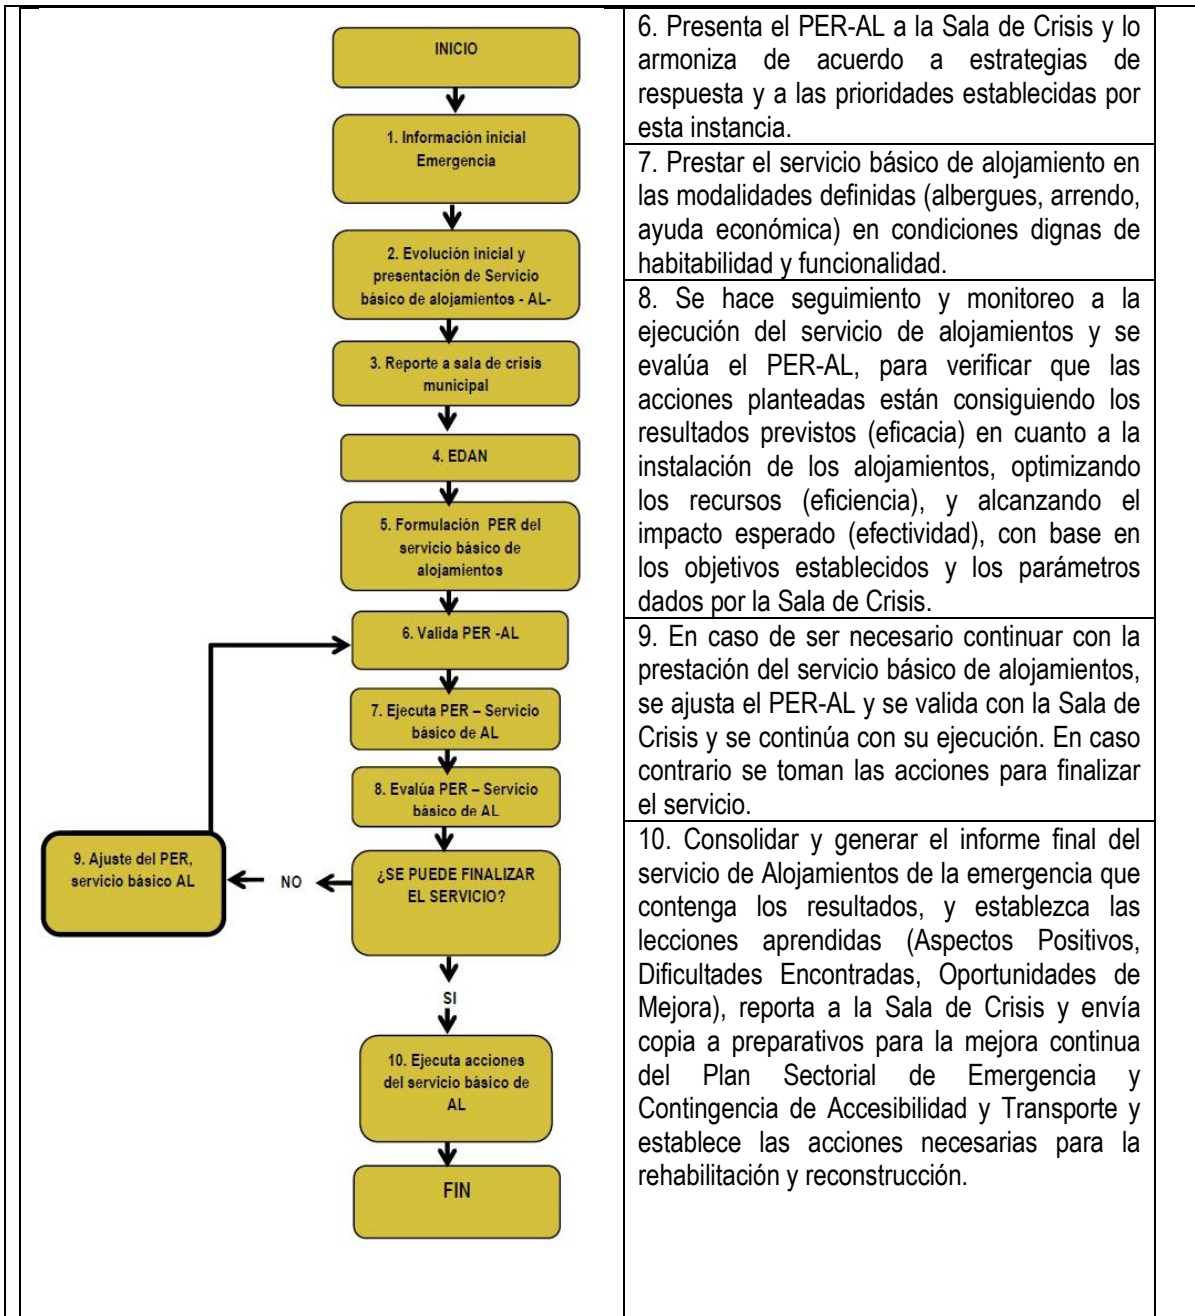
INICIO

1. Información inicial Emergencia

2. Evolución inicial y presentación de Servicio básico de alojamientos - AL-

3. Reporte a sala de crisis municipal

4. EDAN

5. Formulación PER del servicio básico de alojamientos

6. Valida PER -AL

7. Ejecuta PER – Servicio básico de AL

8. Evalúa PER – Servicio básico de AL

¿SE PUEDE FINALIZAR EL SERVICIO?

NO

9. Ajuste del PER, servicio básico AL

SI

10. Ejecuta acciones del servicio básico de AL

FIN

6. Presenta el PER-AL a la Sala de Crisis y lo armoniza de acuerdo a estrategias de respuesta y a las prioridades establecidas por esta instancia.

7. Prestar el servicio básico de alojamiento en las modalidades definidas (albergues, arrendo, ayuda económica) en condiciones dignas de habitabilidad y funcionalidad.

8. Se hace seguimiento y monitoreo a la ejecución del servicio de alojamientos y se evalúa el PER-AL, para verificar que las acciones planteadas están consiguiendo los resultados previstos (eficacia) en cuanto a la instalación de los alojamientos, optimizando los recursos (eficiencia), y alcanzando el impacto esperado (efectividad), con base en los objetivos establecidos y los parámetros dados por la Sala de Crisis.

9. En caso de ser necesario continuar con la prestación del servicio básico de alojamientos, se ajusta el PER-AL y se valida con la Sala de Crisis y se continúa con su ejecución. En caso contrario se toman las acciones para finalizar el servicio.

10. Consolidar y generar el informe final del servicio de Alojamientos de la emergencia que contenga los resultados, y establezca las lecciones aprendidas (Aspectos Positivos, Dificultades Encontradas, Oportunidades de Mejora), reporta a la Sala de Crisis y envía copia a preparativos para la mejora continua del Plan Sectorial de Emergencia y Contingencia de Accesibilidad y Transporte y establece las acciones necesarias para la rehabilitación y reconstrucción.